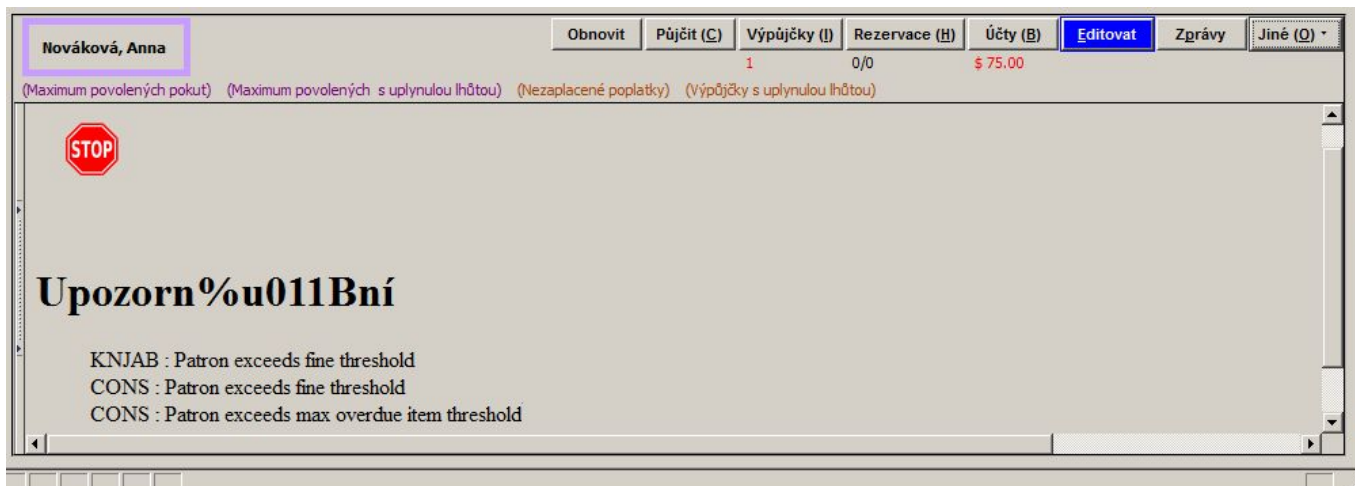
Nováková, Anna

Obnovit | Půjčit (C) | Výpůjčky (I) | Rezervace (H) | Účty (B) | Editovat | Zprávy | Jiné (O)

1 0/0 $ 75.00

(Maximum povolených pokut) (Maximum povolených s uplynulou lhůtou) (Nezaplacené poplatky) (Výpůjčky s uplynulou lhůtou)

STOP

Upozorn%u011Bní

KNJAB : Patron exceeds fine threshold
CONS : Patron exceeds fine threshold
CONS : Patron exceeds max overdue item threshold